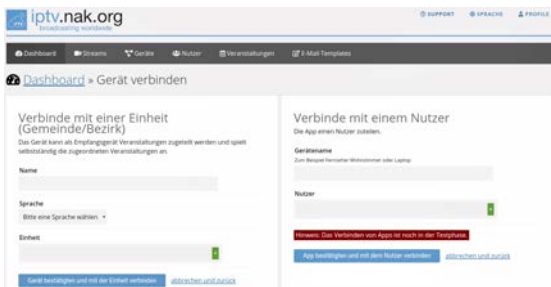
iptv.nak.org
broadcasting worldwide

SUPPORT SPRACHE PROFILE

Dashboard Streams Geräte Nutzer Veranstaltungen E-Mail-Templates

Dashboard » Gerät verbinden

Verbinde mit einer Einheit (Gemeinde/Bezirk)
Das Gerät kann als Empfangsgerät Veranstaltungen zugeteilt werden und spielt selbstständig die zugeordneten Veranstaltungen ab.

Name

Sprache
Bitte eine Sprache wählen

Einheit

Gerät bestätigen und mit der Einheit verbinden abbrechen und zurück

Verbinde mit einem Nutzer
Die App einem Nutzer zuteilen.

Gerätename
Zum Beispiel Fernseher Wohnzimmer oder Laptop

Nutzer

Hinweis: Das Verbinden von Apps ist noch in der Testphase.

App bestätigen und mit dem Nutzer verbinden abbrechen und zurück